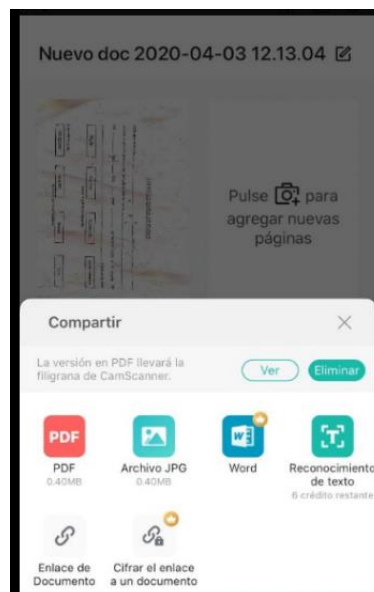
Nuevo doc 2020-04-03 12.13.04

Pulse para agregar nuevas páginas

Compartir

La versión en PDF llevará la filigrana de CamScanner.

Ver

Eliminar

PDF
PDF
0.40MB

Archivo JPG
0.40MB

Word

Reconocimiento de texto
6 crédito restante

Enlace de Documento

Cifrar el enlace a un documento